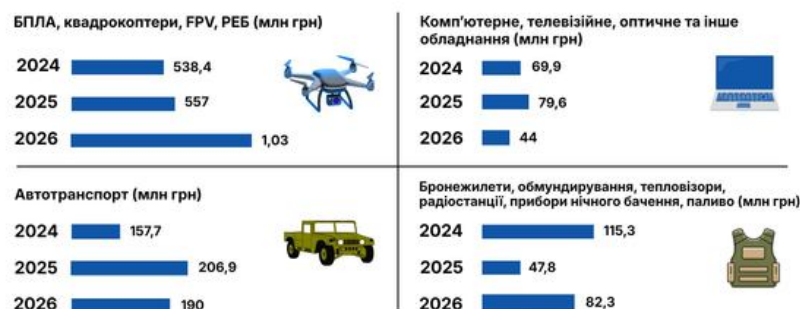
БПЛА, квадрокоптери, FPV, РЕБ (млн грн)

2024 538,4

2025 557

2026 1,03

Комп'ютерне, телевізійне, оптичне та інше обладнання (млн грн)

2024 69,9

2025 79,6

2026 44

Автотранспорт (млн грн)

2024 157,7

2025 206,9

2026 190

Бронежилети, обмундирування, тепловізори, радіостанції, прибори нічного бачення, паливо (млн грн)

2024 115,3

2025 47,8

2026 82,3